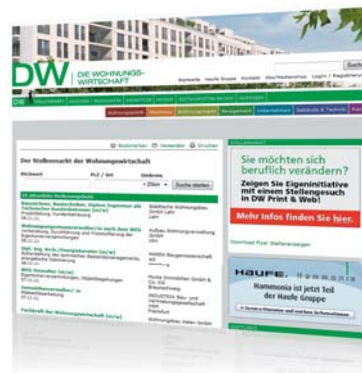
DW | DIE WOHNUNGSWIRTSCHAFT

Startseite Haufe Gruppe Kontakt Abo/Mediendaten Login / Registrieren

Suche

STELLENMARKT

Der Stellenmarkt der Wohnungswirtschaft

Stichwort PLZ / Ort Umkreis

+25km Suche starten

Sie möchten sich beruflich verändern?

Zeigen Sie Eigeninitiative mit einem Stellengesuch in DW Print & Web!

Mehr Infos finden Sie hier.

Download Flyer Stellenanzeigen

HAUFE. hammonia

Hammonia ist jetzt Teil der Haufe Gruppe